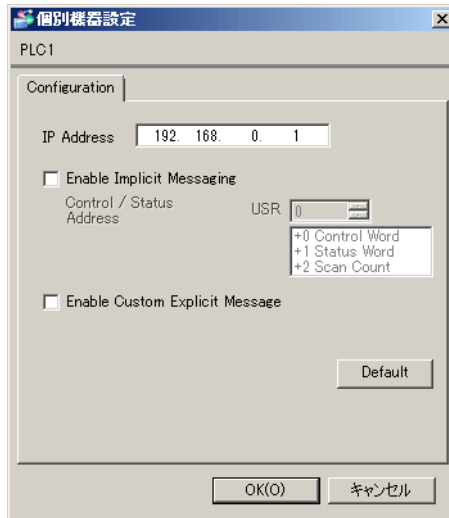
個別機器設定

PLC1

Configuration

IP Address 192. 168. 0. 1

Enable Implicit Messaging

Control / Status Address

USR 0

+0 Control Word
+1 Status Word
+2 Scan Count

Enable Custom Explicit Message

Default

OK(O)

キャンセル